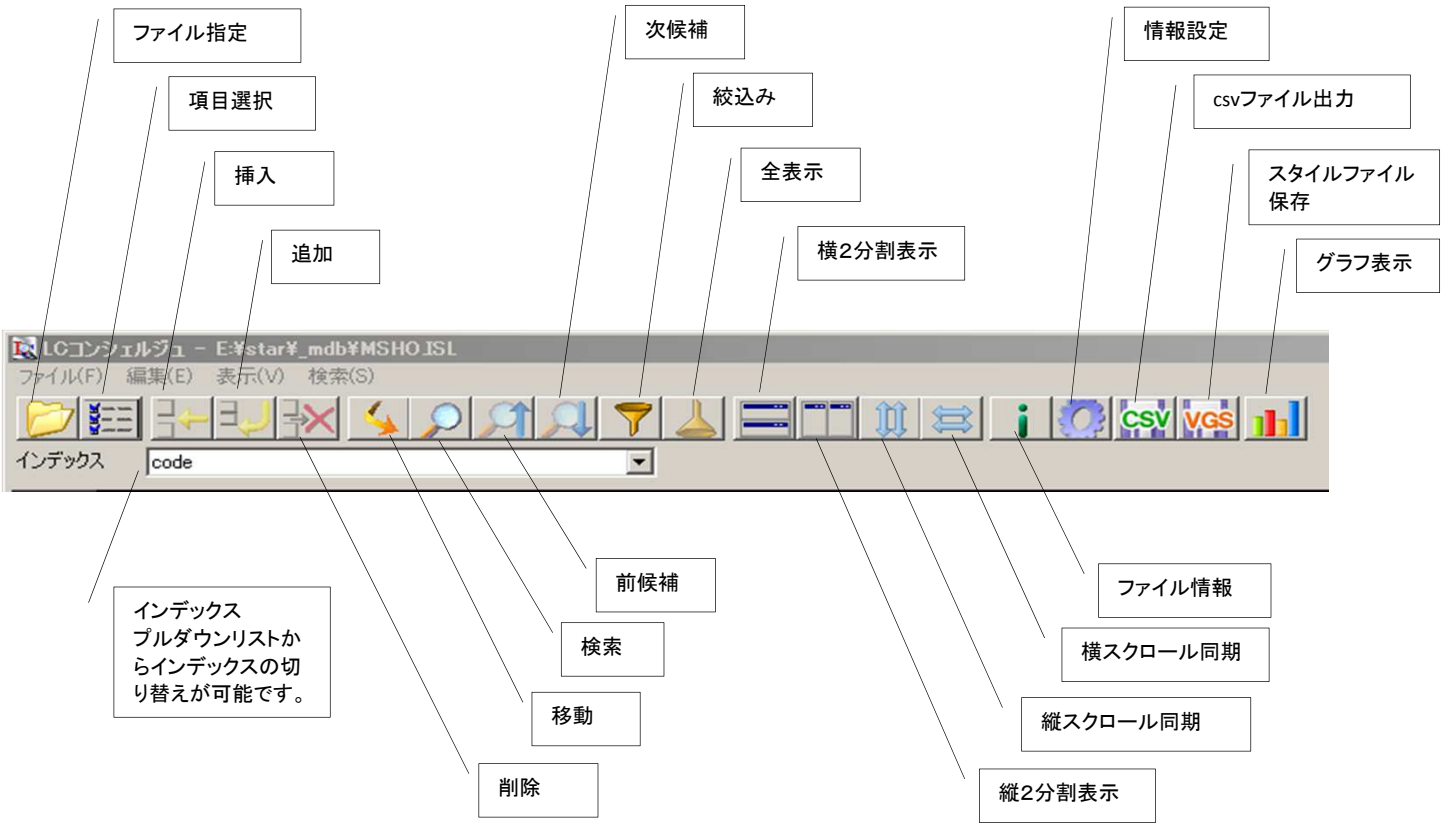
ファイル指定

項目選択

挿入

追加

次候補

絞込み

全表示

横2分割表示

情報設定

csvファイル出力

スタイルファイル保存

グラフ表示

LCコンシェルジュ - E:¥star¥_mdb¥MSHO.ISL

ファイル(F) 編集(E) 表示(V) 検索(S)

CSV VGS

インデックス code

前候補

ファイル情報

インデックス
プルダウンリストからインデックスの切り替えが可能です。

検索

横スクロール同期

移動

縦スクロール同期

削除

縦2分割表示